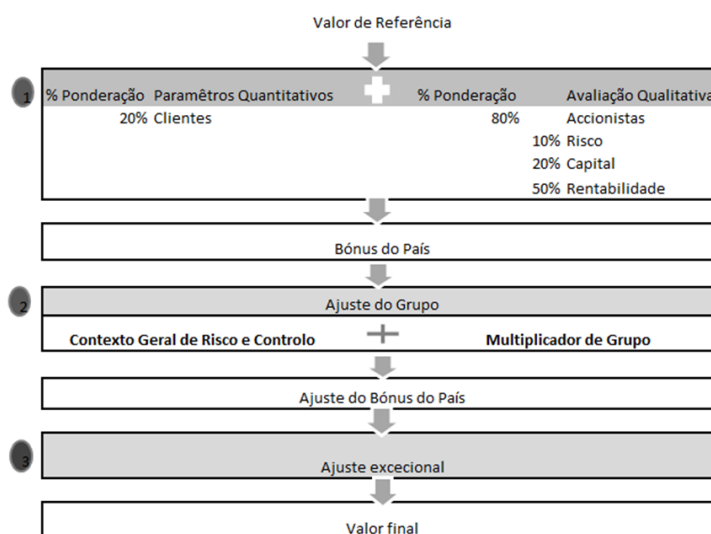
Valor de Referência

1

| % Ponderação | Paramêtros Quantitativos | % Ponderação | Avaliação Qualitativa |
|---|---|---|---|
| 20% | Clientes | 80% | Accionistas |
| | | 10% | Risco |
| | | 20% | Capital |
| | | 50% | Rentabilidade |

Bónus do País

2

Ajuste do Grupo

**Contexto Geral de Risco e Controlo** + **Multiplicador de Grupo**

Ajuste do Bónus do País

3

Ajuste excecional

Valor final